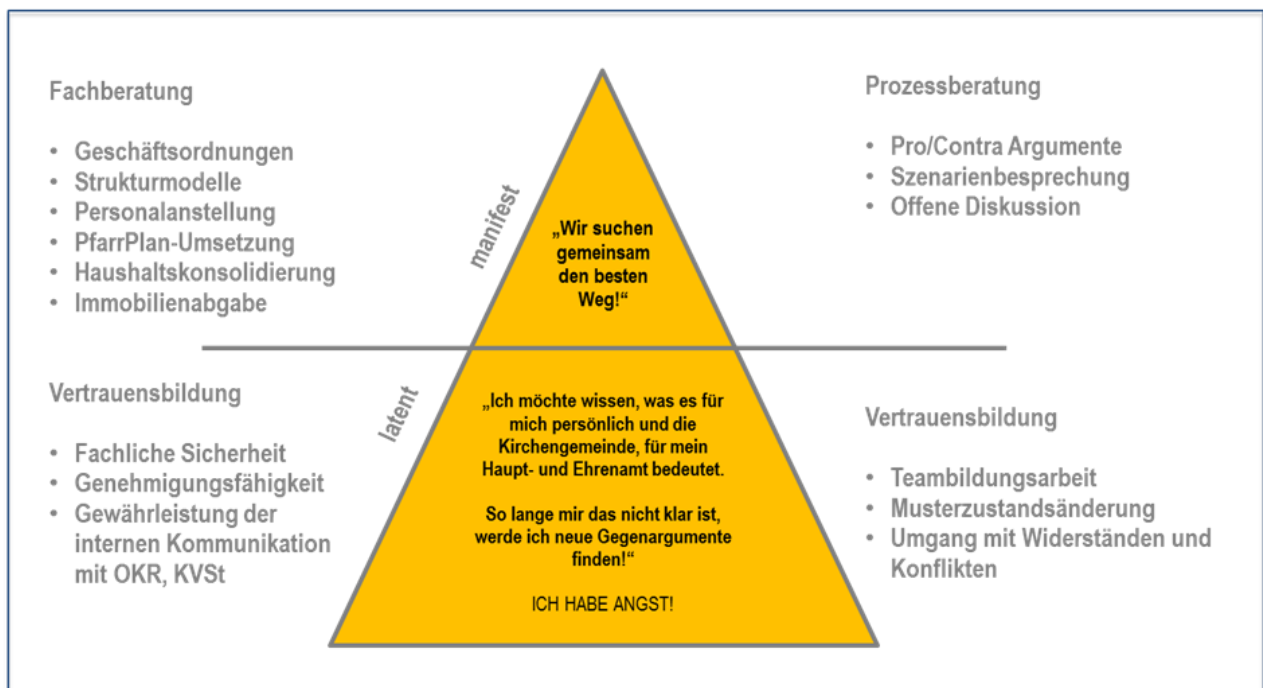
Fachberatung

- Geschäftsordnungen
- Strukturmodelle
- Personalanstellung
- PfarrPlan-Umsetzung
- Haushaltskonsolidierung
- Immobilienabgabe

manifest

„Wir suchen gemeinsam den besten Weg!“

Prozessberatung

- Pro/Contra Argumente
- Szenarienbesprechung
- Offene Diskussion

Vertrauensbildung

- Fachliche Sicherheit
- Genehmigungsfähigkeit
- Gewährleistung der internen Kommunikation mit OKR, KVSt

latent

„Ich möchte wissen, was es für mich persönlich und die Kirchengemeinde, für mein Haupt- und Ehrenamt bedeutet.

So lange mir das nicht klar ist, werde ich neue Gegenargumente finden!“

ICH HABE ANGST!

Vertrauensbildung

- Teambildungsarbeit
- Musterzustandsänderung
- Umgang mit Widerständen und Konflikten